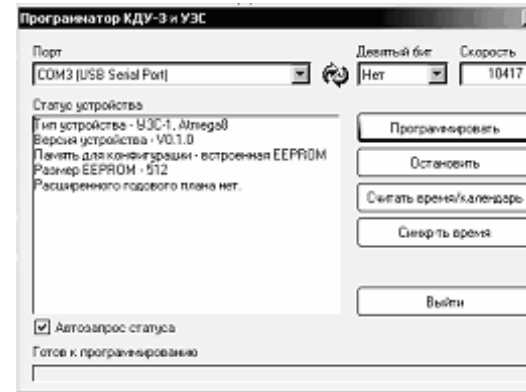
Программатор КДУ-3 и УЭС

Порт
COM3 (USB Seial Port)
Девятый бит
Нет
Скорость
10417

Статус устройства
Тип устройства - УЭС-1, Atmega8
Версия устройства - V0.1.0
Память для конфигурации - встроенная EEPROM
Размер EEPROM - 512
Расширенного годового плана нет.

Программировать
Остановить
Считать время/календарь
Синхр-ть время
Выйти

Автозапрос статуса

Готов к программированию